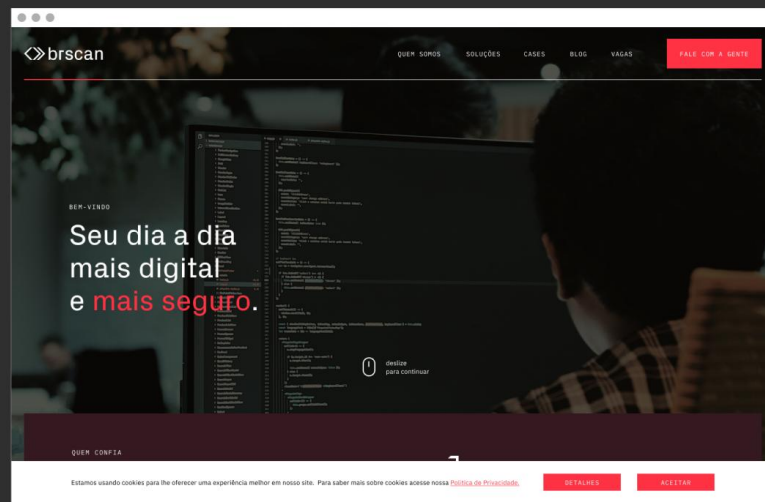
brscan

QUEM SOMOS SOLUÇÕES CASES BLOG VAGAS FALE COM A GENTE

BEM-VINDO

Seu dia a dia mais digital e mais seguro.

deslize para continuar

QUEM CONFIA

Estamos usando cookies para lhe oferecer uma experiência melhor em nosso site. Para saber mais sobre cookies acesse nossa Política de Privacidade.

DETALHES ACEITAR